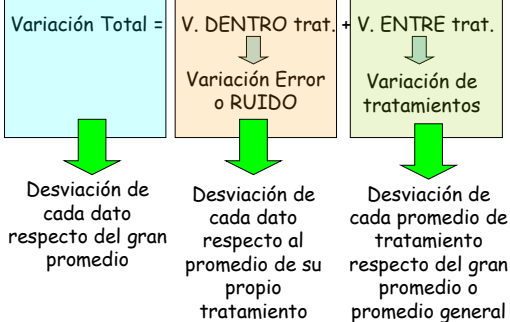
Variación Total = V. DENTRO trat. + V. ENTRE trat.

Variación Error o RUIDO

Variación de tratamientos

Desviación de cada dato respecto del gran promedio

Desviación de cada dato respecto al promedio de su propio tratamiento

Desviación de cada promedio de tratamiento respecto del gran promedio o promedio general